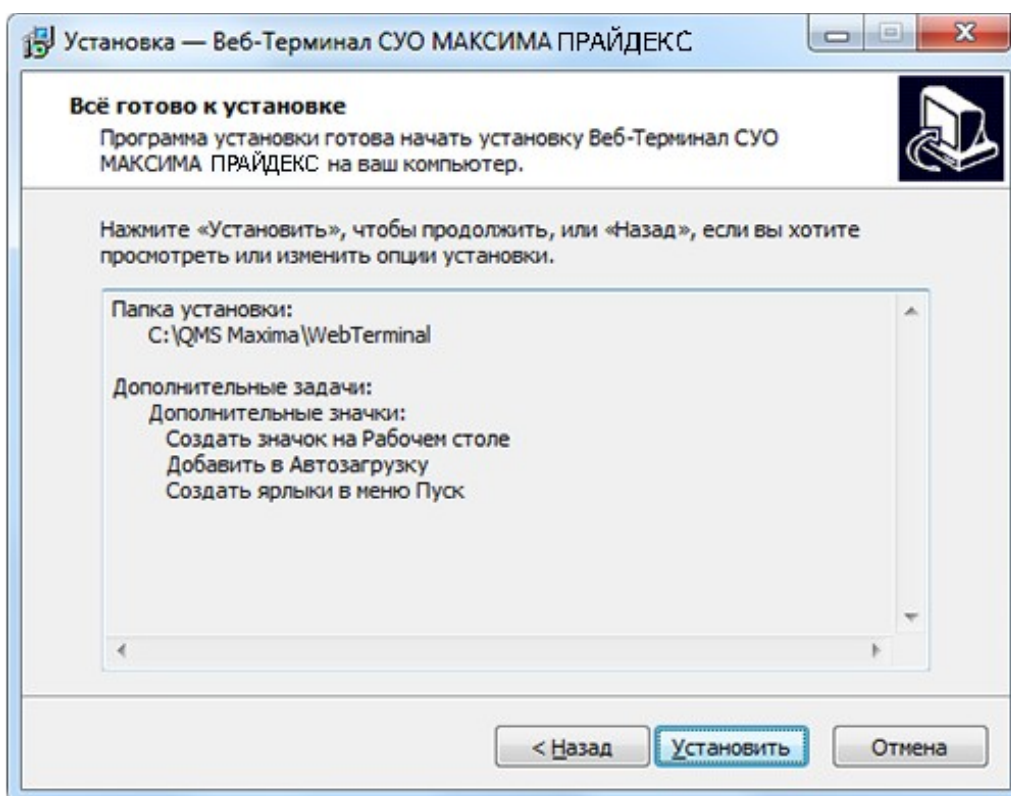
Установка — Веб-Терминал СУО МАКСИМА ПРАЙДЕКС

Всё готово к установке
Программа установки готова начать установку Веб-Терминал СУО МАКСИМА ПРАЙДЕКС на ваш компьютер.

Нажмите «Установить», чтобы продолжить, или «Назад», если вы хотите просмотреть или изменить опции установки.

Папка установки:
C:\QMS Maxima\WebTerminal

Дополнительные задачи:
Дополнительные значки:
Создать значок на Рабочем столе
Добавить в Автозагрузку
Создать ярлыки в меню Пуск

< Назад
Установить
Отмена